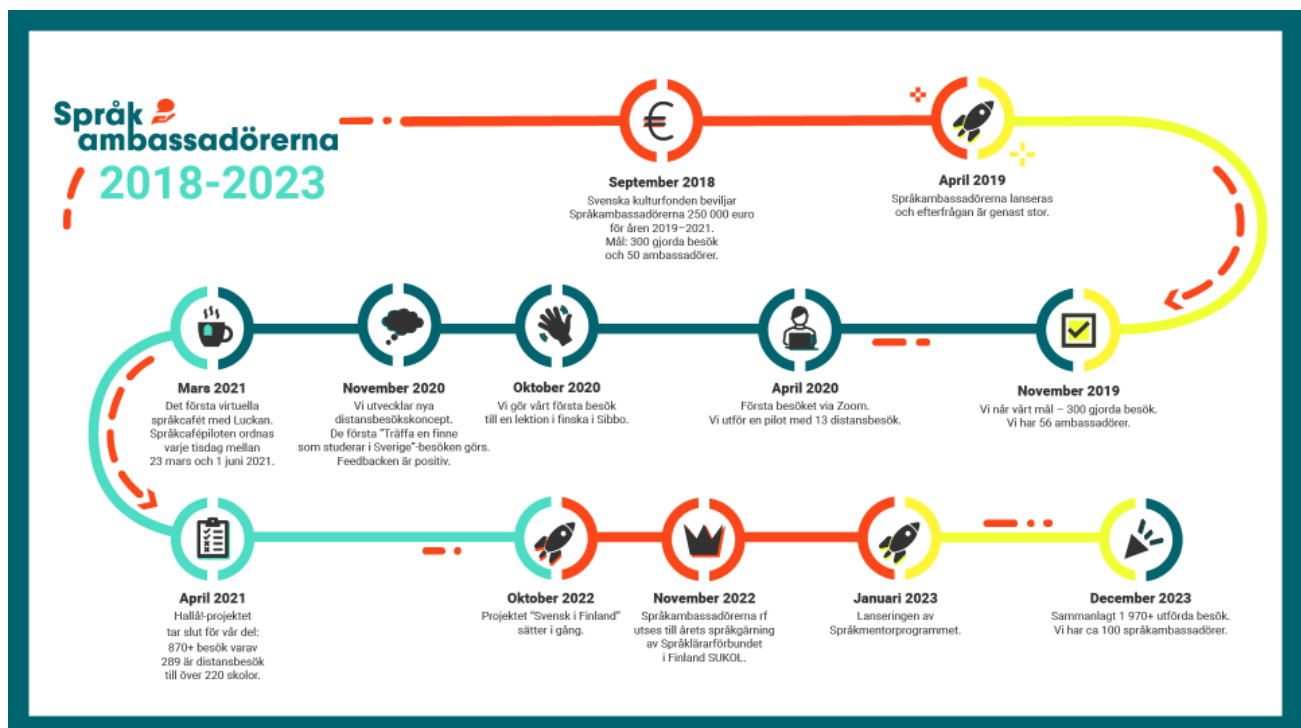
Språk ambassadörerna 2018-2023

€

September 2018
Svenska kulturfonden beviljar Språkambassadörerna 250 000 euro för åren 2019–2021. Mål: 300 gjorda besök och 50 ambassadörer.

April 2019
Språkambassadörerna lanseras och efterfrågan är genast stor.

November 2019
Vi når vårt mål – 300 gjorda besök. Vi har 56 ambassadörer.

April 2020
Första besöket via Zoom. Vi utför en pilot med 13 distansbesök.

Oktober 2020
Vi gör vårt första besök till en lektion i finska i Sibbo.

November 2020
Vi utvecklar nya distansbesökskoncept. De första "Träffa en finne som studerar i Sverige"-besöken görs. Feedbacken är positiv.

Mars 2021
Det första virtuella språkcafét med Luckan. Språkcafépiloten ordnas varje tisdag mellan 23 mars och 1 juni 2021.

April 2021
Hallå!-projektet tar slut för vår del: 870+ besök varav 289 är distansbesök till över 220 skolor.

Oktober 2022
Projektet "Svensk i Finland" sätter i gång.

November 2022
Språkambassadörerna rf utses till årets språkgärning av Språklärarförbundet i Finland SUKOL.

Januari 2023
Lanseringen av Språkmentorprogrammet.

December 2023
Sammanlagt 1 970+ utförda besök. Vi har ca 100 språkambassadörer.